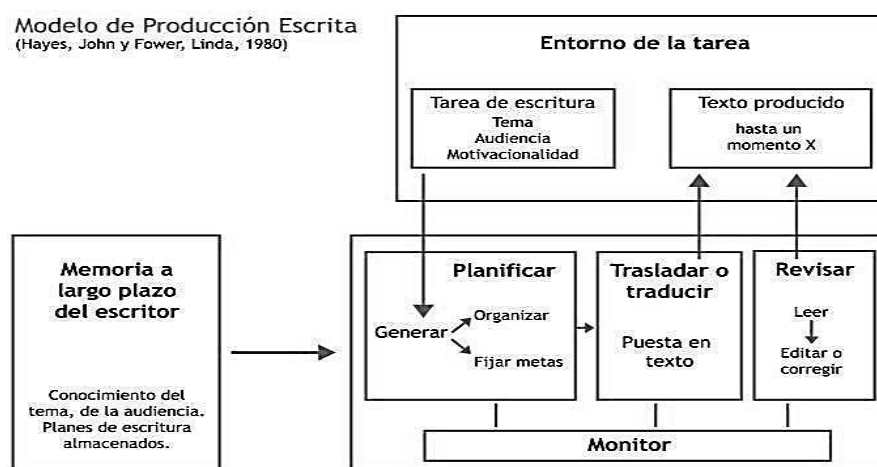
Modelo de Producción Escrita
(Hayes, John y Fower, Linda, 1980)

Entorno de la tarea

Tarea de escritura
Tema
Audiencia
Motivacionalidad

Texto producido
hasta un momento X

Memoria a largo plazo del escritor

Conocimiento del tema, de la audiencia. Planes de escritura almacenados.

Planificar

Generar
Organizar
Fijar metas

Trasladar o traducir

Puesta en texto

Revisar

Leer
Editar o corregir

Monitor